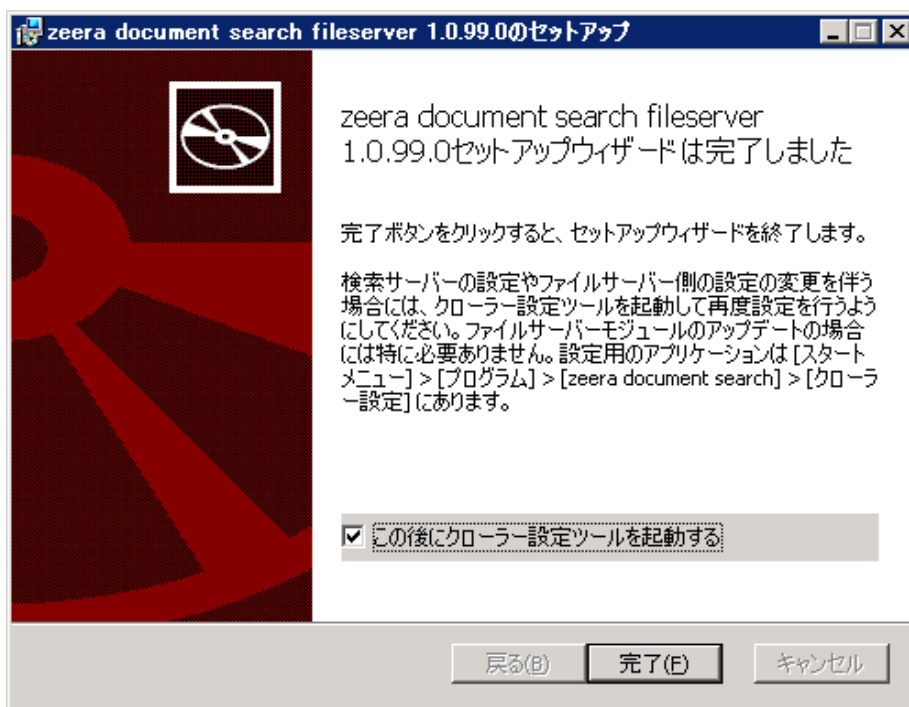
zeera document search fileserver 1.0.99.0のセットアップ

zeera document search fileserver 1.0.99.0セットアップウィザードは完了しました

完了ボタンをクリックすると、セットアップウィザードを終了します。

検索サーバーの設定やファイルサーバー側の設定の変更を伴う場合には、クローラー設定ツールを起動して再度設定を行うようにしてください。ファイルサーバーモジュールのアップデートの場合には特に必要ありません。設定用のアプリケーションは [スタートメニュー] > [プログラム] > [zeera document search] > [クローラー設定] にあります。

☑ この後にクローラー設定ツールを起動する

戻る(B) 完了(F) キャンセル